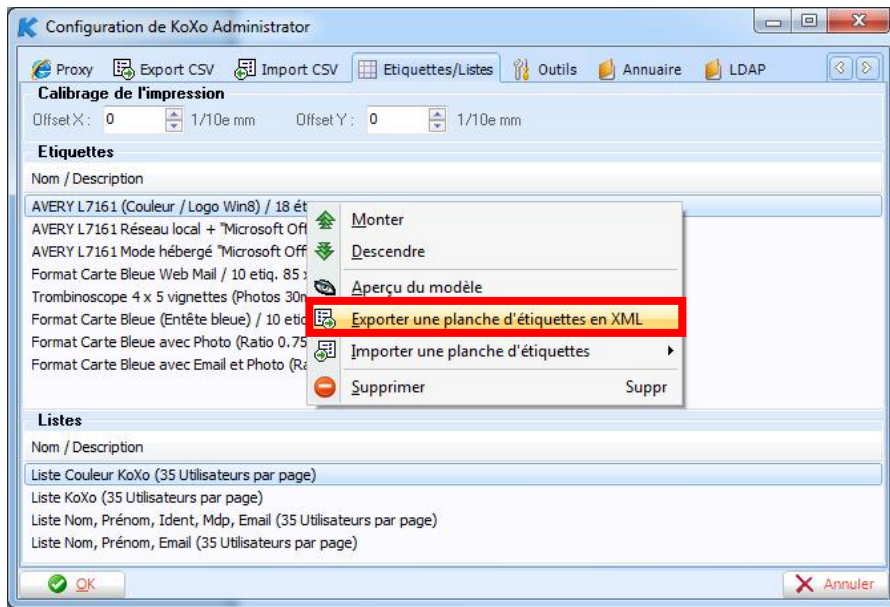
Configuration de KoXo Administrator

Proxy | Export CSV | Import CSV | Etiquettes/Listes | Outils | Annuaire | LDAP

Calibrage de l'impression

Offset X : 0 1/10e mm Offset Y : 0 1/10e mm

Etiquettes

Nom / Description

AVERY L7161 (Couleur / Logo Win8) / 18 étı
AVERY L7161 Réseau local + "Microsoft Off
AVERY L7161 Mode hébergé "Microsoft Off
Format Carte Bleue Web Mail / 10 etiq. 85 ›
Trombinoscope 4 x 5 vignettes (Photos 30n
Format Carte Bleue (Entête bleue) / 10 etic
Format Carte Bleue avec Photo (Ratio 0.75
Format Carte Bleue avec Email et Photo (Ra

Monter
Descendre
Aperçu du modèle
Exporter une planche d'étiquettes en XML
Importer une planche d'étiquettes
Supprimer Suppr

Listes

Nom / Description

Liste Couleur KoXo (35 Utilisateurs par page)
Liste KoXo (35 Utilisateurs par page)
Liste Nom, Prénom, Ident, Mdp, Email (35 Utilisateurs par page)
Liste Nom, Prénom, Email (35 Utilisateurs par page)

OK
Annuler